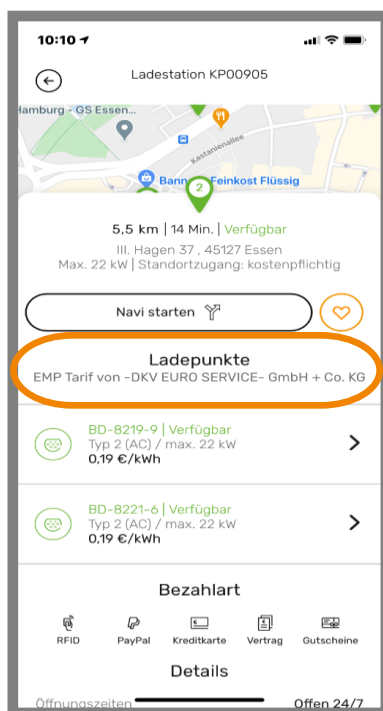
10:10

Ladestation KP00905

Hamburg - GS Essen

Kastanienallee

Bann Feinkost Flüssig

2

5,5 km | 14 Min. | Verfügbar

III. Hagen 37 , 45127 Essen

Max. 22 kW | Standortzugang: kostenpflichtig

Navi starten

Ladepunkte

EMP Tarif von -DKV EURO SERVICE- GmbH + Co. KG

BD-8219-9 | Verfügbar
Typ 2 (AC) / max. 22 kW
0,19 €/kWh

BD-8221-6 | Verfügbar
Typ 2 (AC) / max. 22 kW
0,19 €/kWh

Bezahlart

RFID PayPal Kreditkarte Vertrag Gutscheine

Details

Öffnungszeiten Offen 24/7